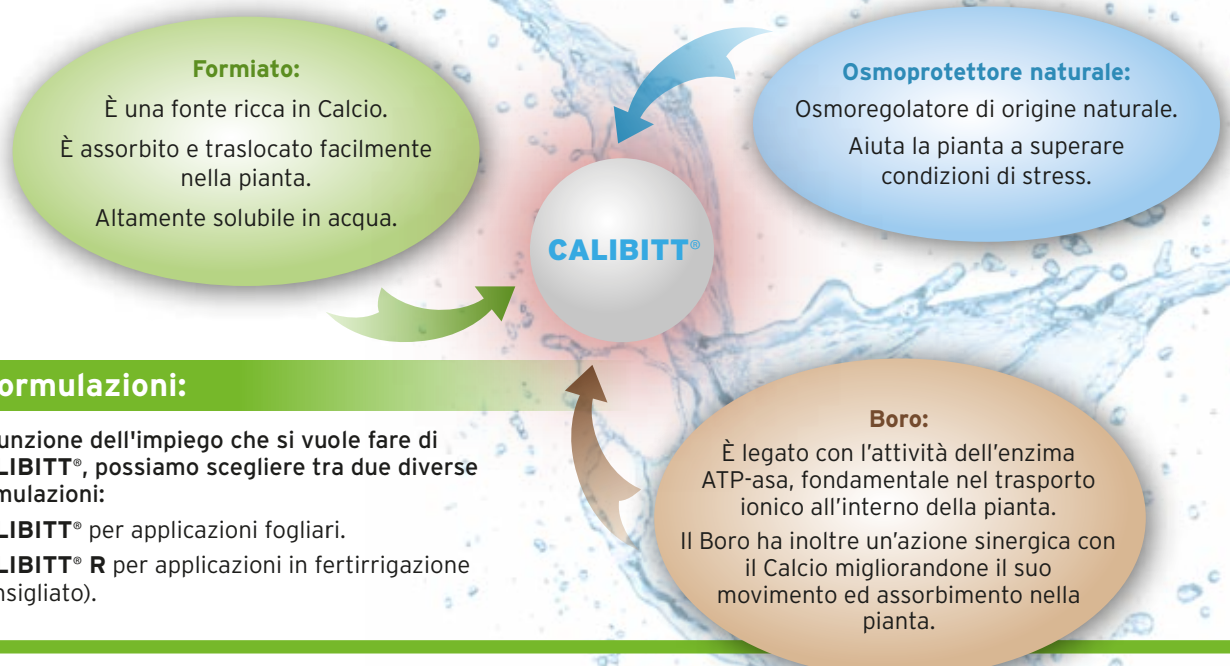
**Formiato:**

È una fonte ricca in Calcio.

È assorbito e traslocato facilmente nella pianta.

Altamente solubile in acqua.

**Osmoprotettore naturale:**

Osmoregolatore di origine naturale.

Aiuta la pianta a superare condizioni di stress.

CALIBITT®

**ormulazioni:**

**unzione dell'impiego che si vuole fare di LIBITT®, possiamo scegliere tra due diverse mulazioni:**

**LIBITT®** per applicazioni fogliari.

**LIBITT® R** per applicazioni in fertirrigazione nsigliato).

**Boro:**

È legato con l'attività dell'enzima ATP-asa, fondamentale nel trasporto ionico all'interno della pianta.

Il Boro ha inoltre un'azione sinergica con il Calcio migliorandone il suo movimento ed assorbimento nella pianta.